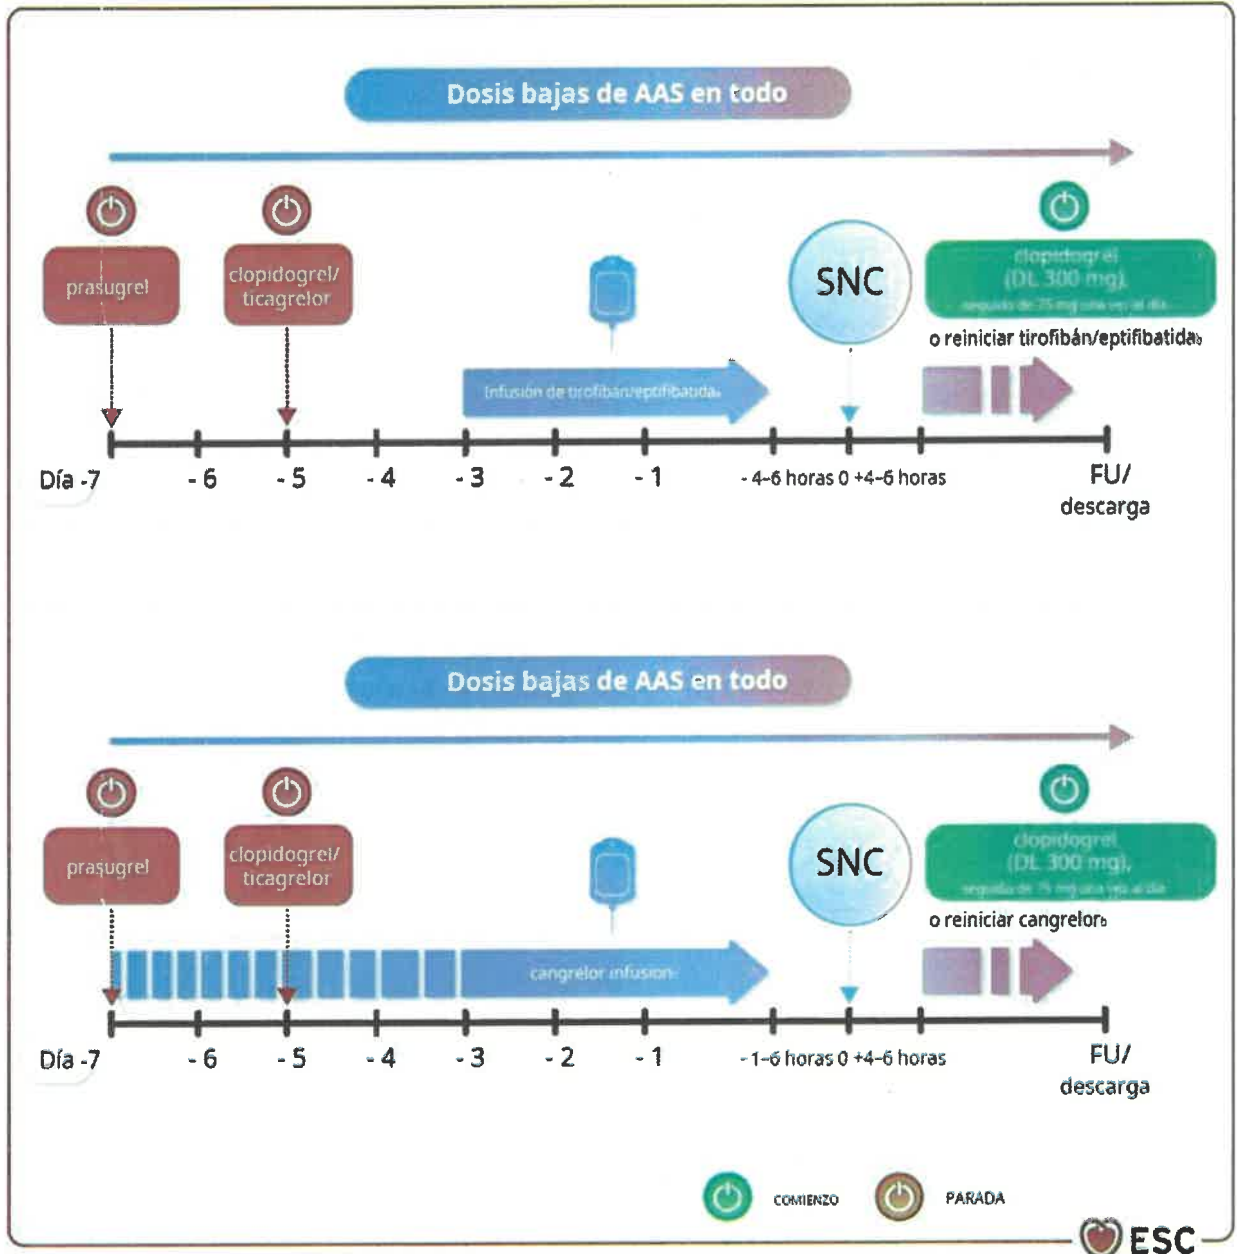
Dosis bajas de AAS en todo

prasugrel

clopidogrel/ ticagrelor

SNC

clopidogrel (DL 300 mg), seguido de 75 mg una vez al día

o reiniciar tirofibán/eptifibatidab

Infusión de tirofibán/eptifibatidaa

Día -7 - 6 - 5 - 4 - 3 - 2 - 1 - 4-6 horas 0 +4-6 horas FU/ descarga

Dosis bajas de AAS en todo

prasugrel

clopidogrel/ ticagrelor

SNC

clopidogrel (DL 300 mg), seguido de 75 mg una vez al día

o reiniciar cangrelorb

cangrelor infusion

Día -7 - 6 - 5 - 4 - 3 - 2 - 1 - 1-6 horas 0 +4-6 horas FU/ descarga

COMIENZO PARADA

ESC